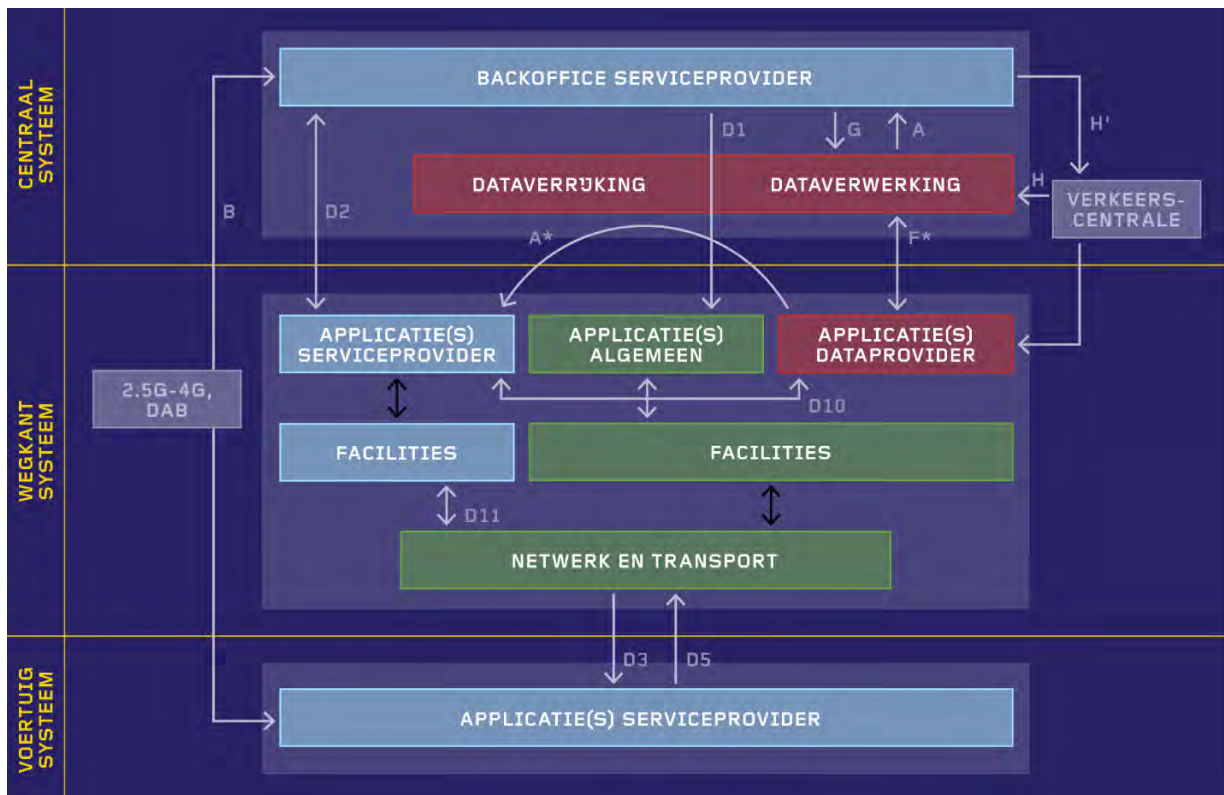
CENTRAAL SYSTEEM

BACKOFFICE SERVICEPROVIDER

D1

G

A

H'

DATAVERRIJKING

DATAVERWERKING

H

VERKEERS-CENTRALE

B

D2

A*

F*

WEGKANT SYSTEEM

APPLICATIE(S) SERVICEPROVIDER

APPLICATIE(S) ALGEMEEN

APPLICATIE(S) DATAPROVIDER

2.5G-4G, DAB

D10

FACILITIES

FACILITIES

D11

NETWERK EN TRANSPORT

VOERTUIG SYSTEEM

D3

D5

APPLICATIE(S) SERVICEPROVIDER